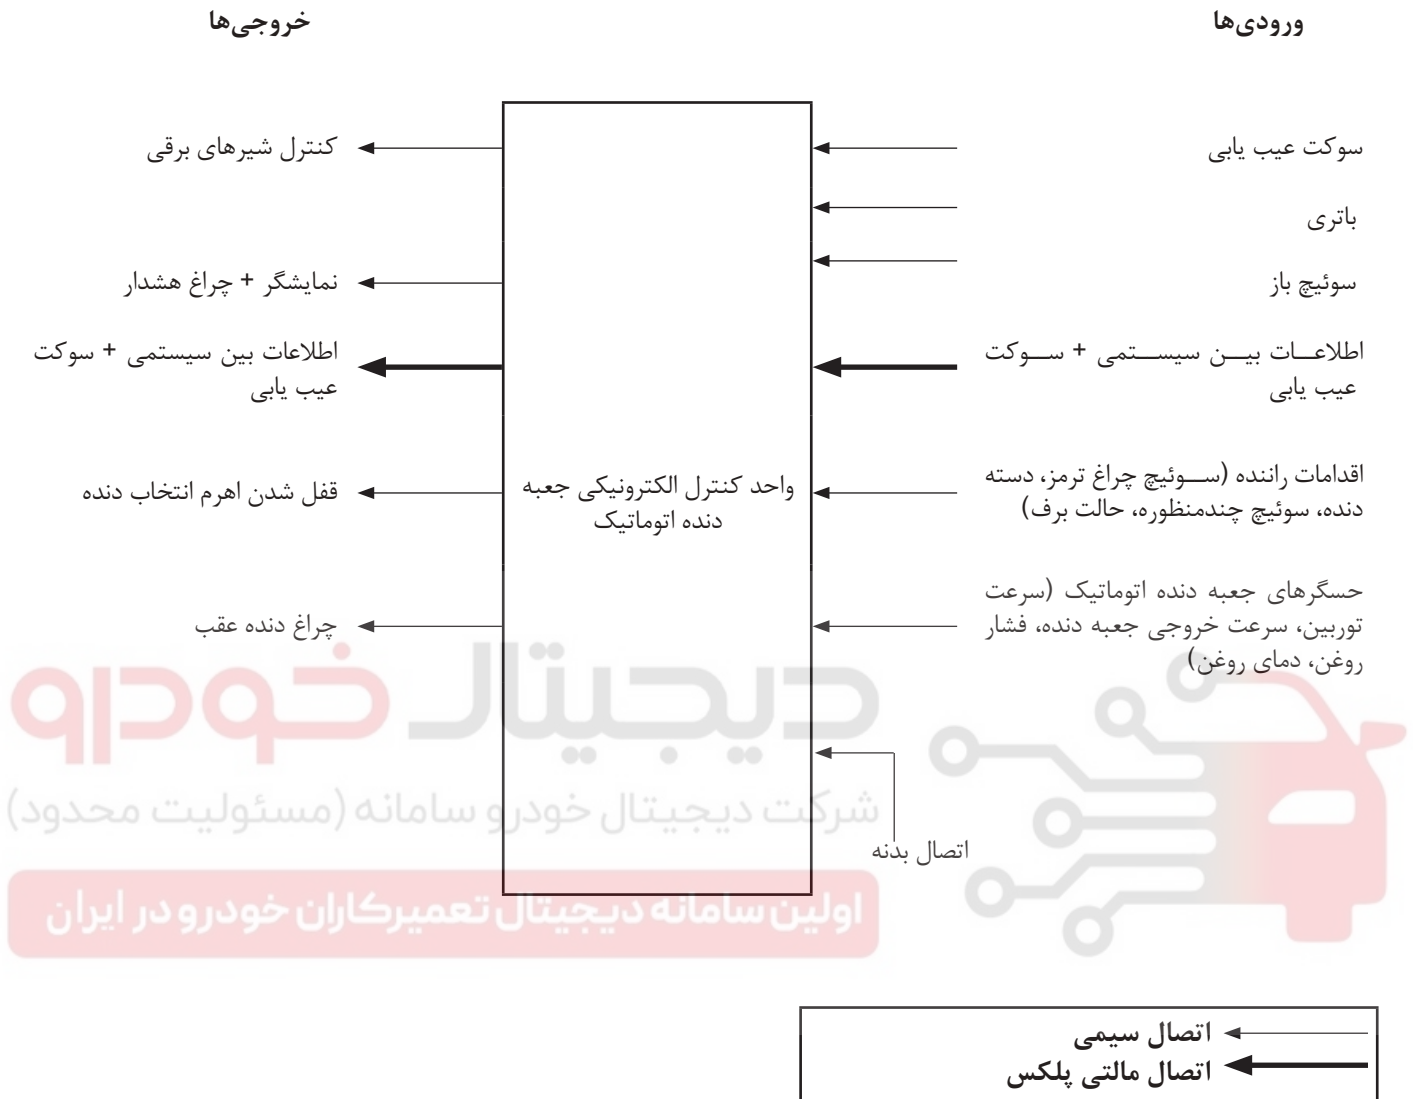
ورودی‌ها

خروجی‌ها

سوکت عیب یابی

باتری

سوئیچ باز

اطلاعات بین سیستمی + سوکت عیب یابی

اقدامات راننده (سوئیچ چراغ ترمز، دسته دنده، سوئیچ چندمنظوره، حالت برف)

حسگرهای جعبه دنده اتوماتیک (سرعت توربین، سرعت خروجی جعبه دنده، فشار روغن، دمای روغن)

اتصال بدنه

واحد کنترل الکترونیکی جعبه دنده اتوماتیک

کنترل شیرهای برقی

نمایشگر + چراغ هشدار

اطلاعات بین سیستمی + سوکت عیب یابی

قفل شدن اهرم انتخاب دنده

چراغ دنده عقب

دیجیتال خودرو
شرکت دیجیتال خودرو سامانه (مسئولیت محدود)
اولین سامانه دیجیتال تعمیرکاران خودرو در ایران

اتصال سیمی
اتصال مالتی پلکس